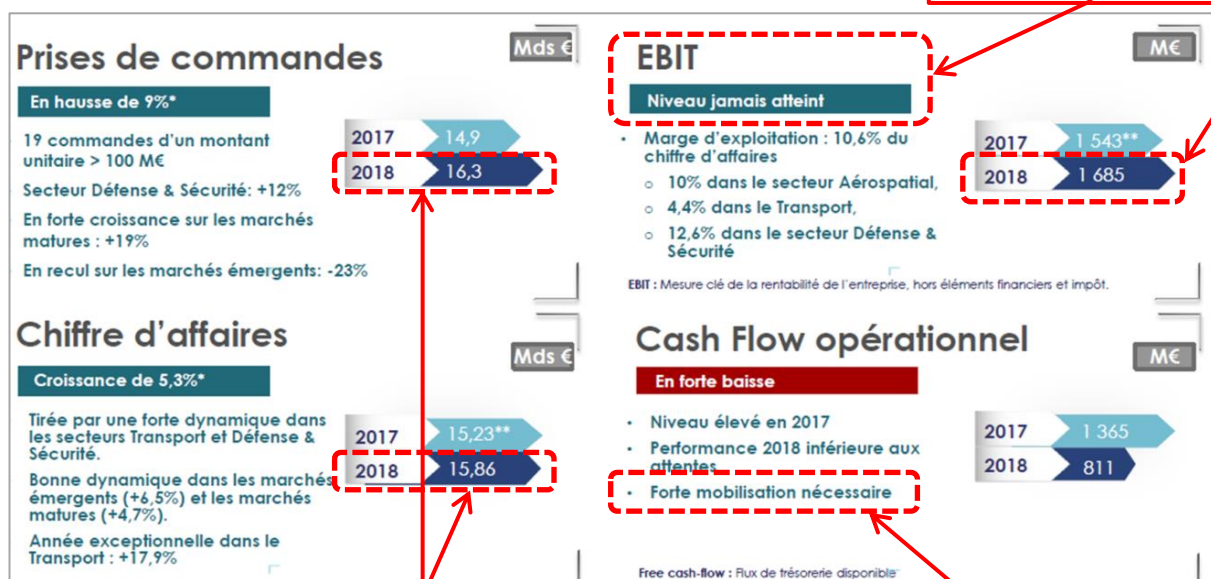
Prises de commandes

Mds €

En hausse de 9%*

19 commandes d'un montant unitaire > 100 M€

Secteur Défense & Sécurité: +12%

En forte croissance sur les marchés matures : +19%

En recul sur les marchés émergents: -23%

2017 14,9
2018 16,3

EBIT

M€

Niveau jamais atteint

- Marge d'exploitation : 10,6% du chiffre d'affaires
  - 10% dans le secteur Aérospatial,
  - 4,4% dans le Transport,
  - 12,6% dans le secteur Défense & Sécurité

2017 1 543**
2018 1 685

EBIT : Mesure clé de la rentabilité de l'entreprise, hors éléments financiers et impôt.

Chiffre d'affaires

Mds €

Croissance de 5,3%*

Tirée par une forte dynamique dans les secteurs Transport et Défense & Sécurité.

Bonne dynamique dans les marchés émergents (+6,5%) et les marchés matures (+4,7%).

Année exceptionnelle dans le Transport : +17,9%

2017 15,23**
2018 15,86

Cash Flow opérationnel

M€

En forte baisse

- Niveau élevé en 2017
- Performance 2018 inférieure aux attentes
- Forte mobilisation nécessaire

2017 1 365
2018 811

Free cash-flow : Flux de trésorerie disponible